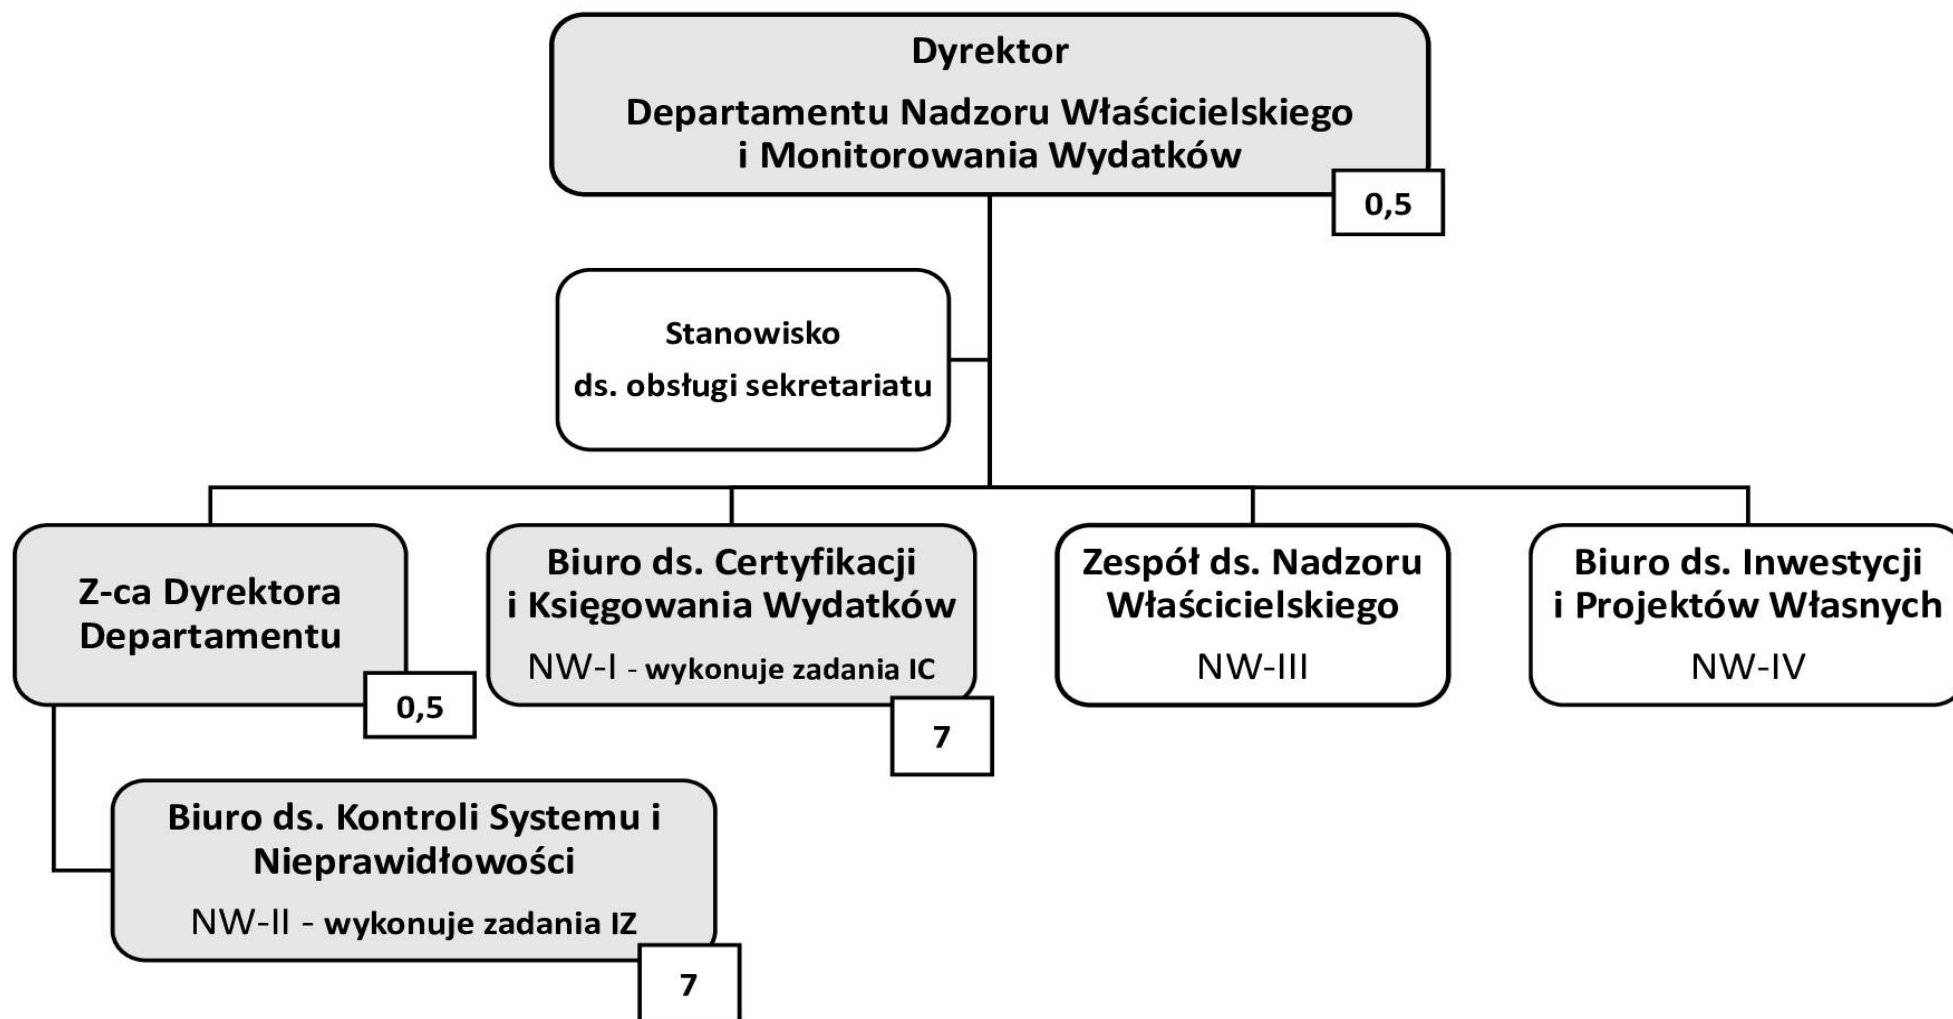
Dyrektor

Departamentu Nadzoru Właścicielskiego i Monitorowania Wydatków

0,5

Stanowisko

ds. obsługi sekretariatu

Z-ca Dyrektora Departamentu

0,5

Biuro ds. Certyfikacji i Księgowania Wydatków

NW-I - wykonuje zadania IC

7

Zespół ds. Nadzoru Właścicielskiego

NW-III

Biuro ds. Inwestycji i Projektów Własnych

NW-IV

Biuro ds. Kontroli Systemu i Nieprawidłowości

NW-II - wykonuje zadania IZ

7